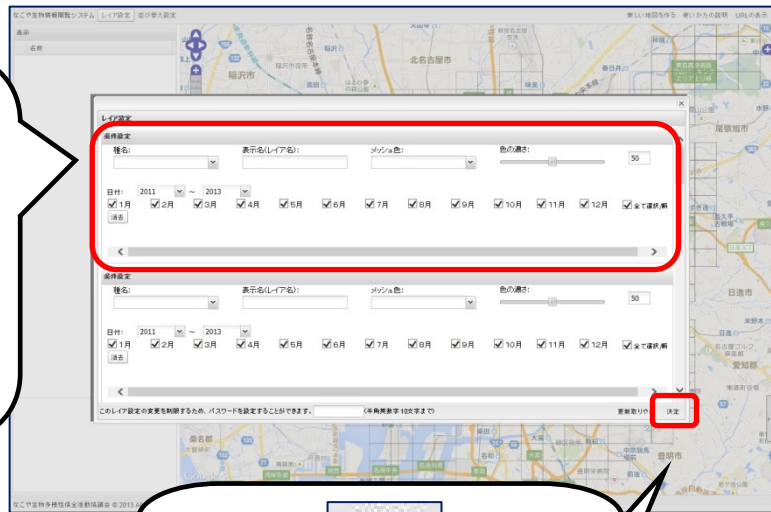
なごや生物情報閲覧システム　レイア設定　並び替え設定
表示
名前
新しい地図を作る　使いかたの説明　URLの表示
稲沢市
北名古屋市
尾張旭市
日進市
愛知県
桑名市
豊明市
レイア設定
条件設定
種名:
表示名(レイア名):
メッシュ色:
色の濃さ:
50
日付: 2011 ～ 2013
1月 2月 3月 4月 5月 6月 7月 8月 9月 10月 11月 12月 全て選択/解
追走
条件設定
種名:
表示名(レイア名):
メッシュ色:
色の濃さ:
50
日付: 2011 ～ 2013
1月 2月 3月 4月 5月 6月 7月 8月 9月 10月 11月 12月 全て選択/解
追走
このレイア設定の変更を制限するため、パスワードを設定することができます。 (半角英数字 10文字まで)
更新取り消　決定
なごや生物多様性保全活動協議会 © 2013